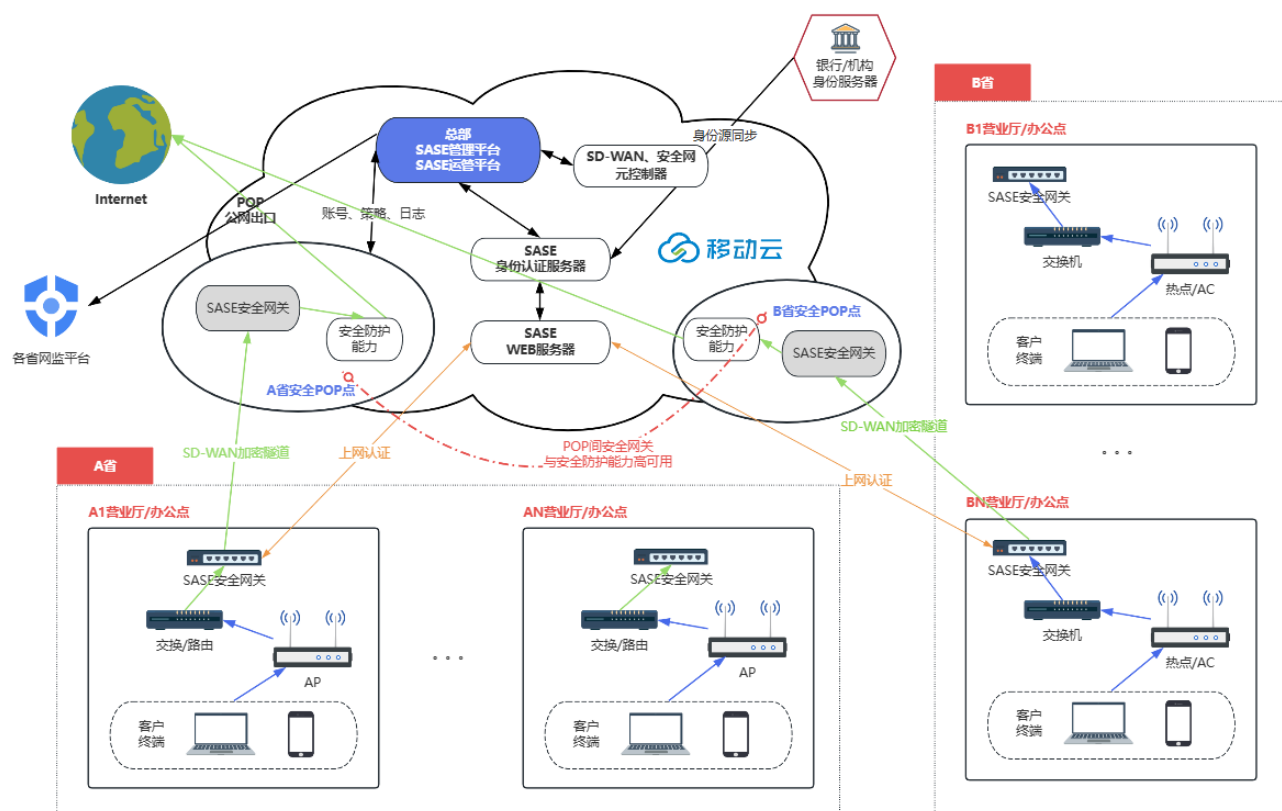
银行/机构
身份服务器

B省

B1营业厅/办公点

SASE安全网关

交换机

热点/AC

客户
终端

Internet

总部
SASE管理平台
SASE运营平台

SD-WAN、安全网元控制器

身份源同步

POP
公网出口

账号、策略、日志

SASE
身份认证服务器

移动云

各省网监平台

SASE安全网关

安全防护能力

SASE
WEB服务器

安全防护能力

B省安全POP点

SASE安全网关

A省安全POP点

SD-WAN加密隧道

上网认证

POP间安全网关
与安全防护能力高可用

SD-WAN加密隧道

上网认证

A省

A1营业厅/办公点

SASE安全网关

交换/路由

AP

客户
终端

. . .

AN营业厅/办公点

SASE安全网关

交换/路由

AP

客户
终端

. . .

BN营业厅/办公点

SASE安全网关

交换机

热点/AC

客户
终端